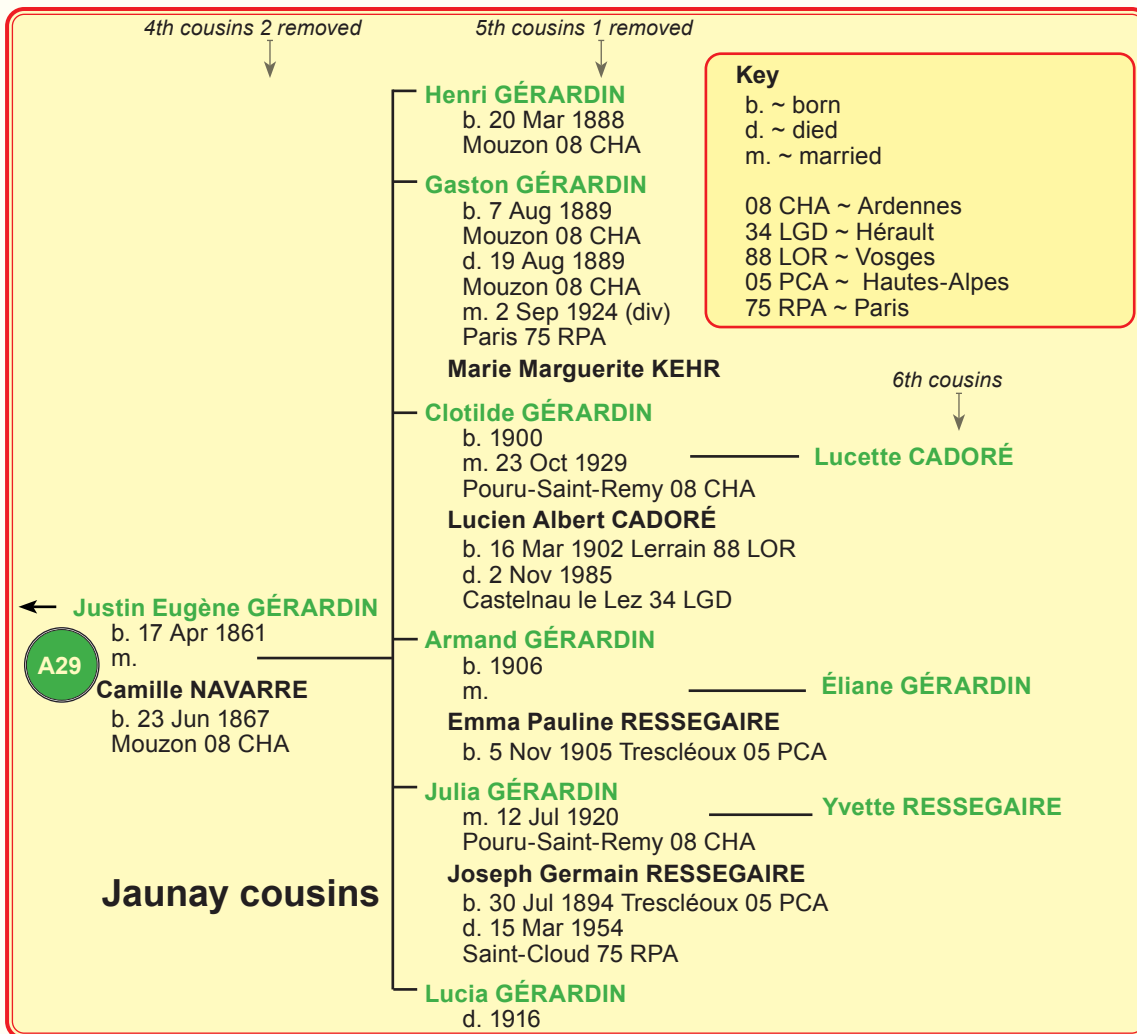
4th cousins 2 removed

5th cousins 1 removed

Key
b. ~ born
d. ~ died
m. ~ married

08 CHA ~ Ardennes
34 LGD ~ Hérault
88 LOR ~ Vosges
05 PCA ~ Hautes-Alpes
75 RPA ~ Paris

Henri GÉRARDIN
b. 20 Mar 1888
Mouzon 08 CHA

Gaston GÉRARDIN
b. 7 Aug 1889
Mouzon 08 CHA
d. 19 Aug 1889
Mouzon 08 CHA
m. 2 Sep 1924 (div)
Paris 75 RPA

Marie Marguerite KEHR

6th cousins

Clotilde GÉRARDIN
b. 1900
m. 23 Oct 1929
Pouru-Saint-Remy 08 CHA

Lucette CADORÉ

Lucien Albert CADORÉ
b. 16 Mar 1902 Lerrain 88 LOR
d. 2 Nov 1985
Castelnau le Lez 34 LGD

Justin Eugène GÉRARDIN
b. 17 Apr 1861
m.

A29

Camille NAVARRE
b. 23 Jun 1867
Mouzon 08 CHA

Armand GÉRARDIN
b. 1906
m.

Éliane GÉRARDIN

Emma Pauline RESSEGAIRE
b. 5 Nov 1905 Trescléoux 05 PCA

Julia GÉRARDIN
m. 12 Jul 1920
Pouru-Saint-Remy 08 CHA

Yvette RESSEGAIRE

Joseph Germain RESSEGAIRE
b. 30 Jul 1894 Trescléoux 05 PCA
d. 15 Mar 1954
Saint-Cloud 75 RPA

Jaunay cousins

Lucia GÉRARDIN
d. 1916